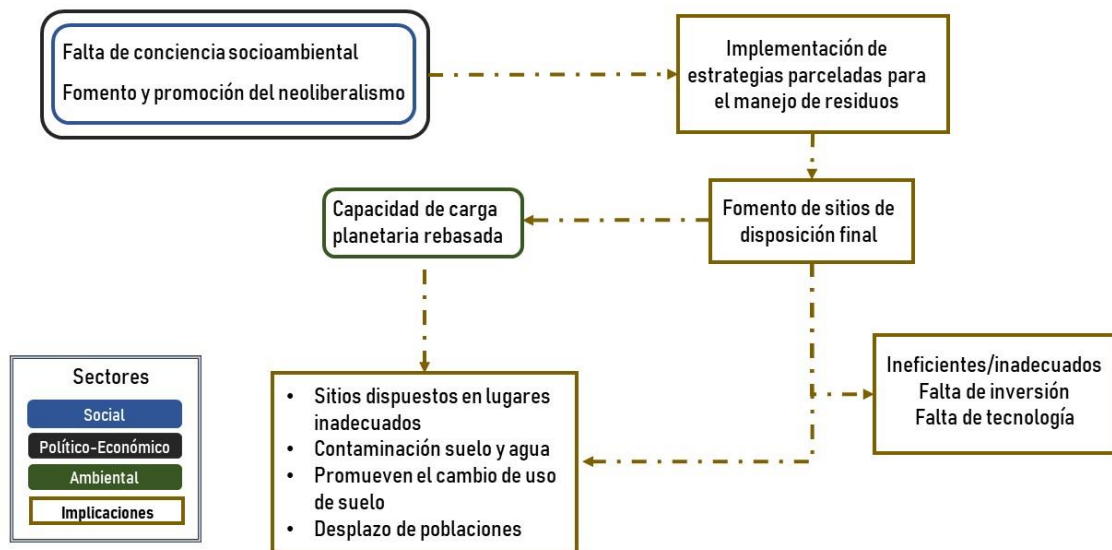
Falta de conciencia socioambiental

Fomento y promoción del neoliberalismo

Implementación de estrategias parceladas para el manejo de residuos

Fomento de sitios de disposición final

Capacidad de carga planetaria rebasada

Sectores

Social

Político-Económico

Ambiental

Implicaciones

- Sitios dispuestos en lugares inadecuados
- Contaminación suelo y agua
- Promueven el cambio de uso de suelo
- Desplazo de poblaciones

Ineficientes/inadecuados
Falta de inversión
Falta de tecnología